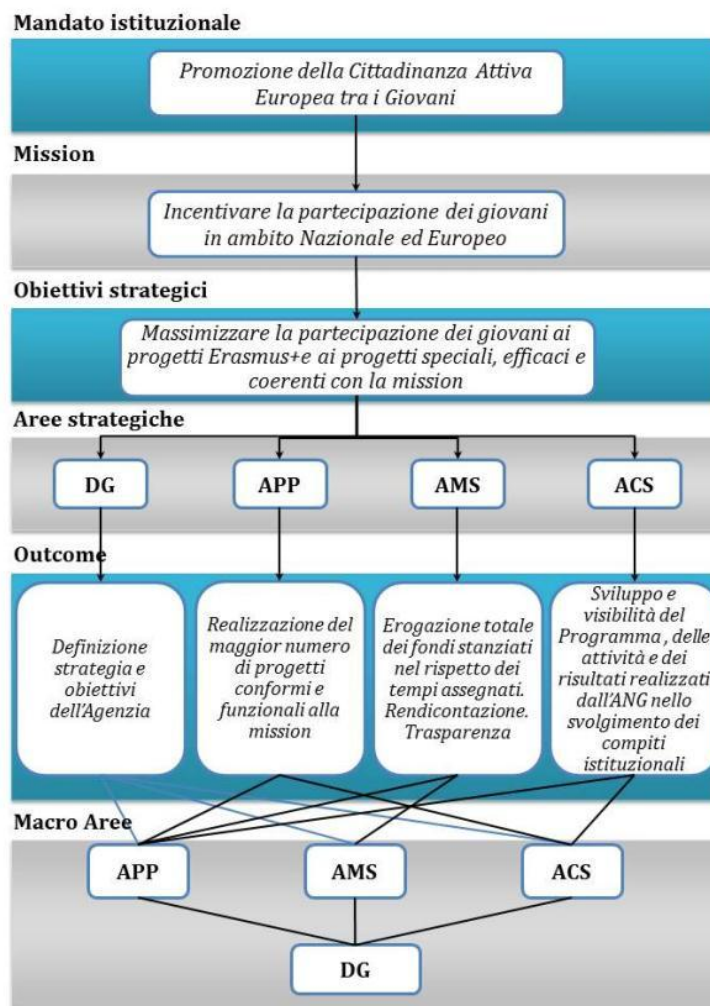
Mandato istituzionale

Promozione della Cittadinanza Attiva Europea tra i Giovani

Mission

Incentivare la partecipazione dei giovani in ambito Nazionale ed Europeo

Obiettivi strategici

Massimizzare la partecipazione dei giovani ai progetti Erasmus+e ai progetti speciali, efficaci e coerenti con la mission

Aree strategiche

DG

APP

AMS

ACS

Outcome

Definizione strategia e obiettivi dell'Agenzia

Realizzazione del maggior numero di progetti conformi e funzionali alla mission

Erogazione totale dei fondi stanziati nel rispetto dei tempi assegnati. Rendicontazione. Trasparenza

Sviluppo e visibilità del Programma , delle attività e dei risultati realizzati dall'ANG nello svolgimento dei compiti istituzionali

Macro Aree

APP

AMS

ACS

DG